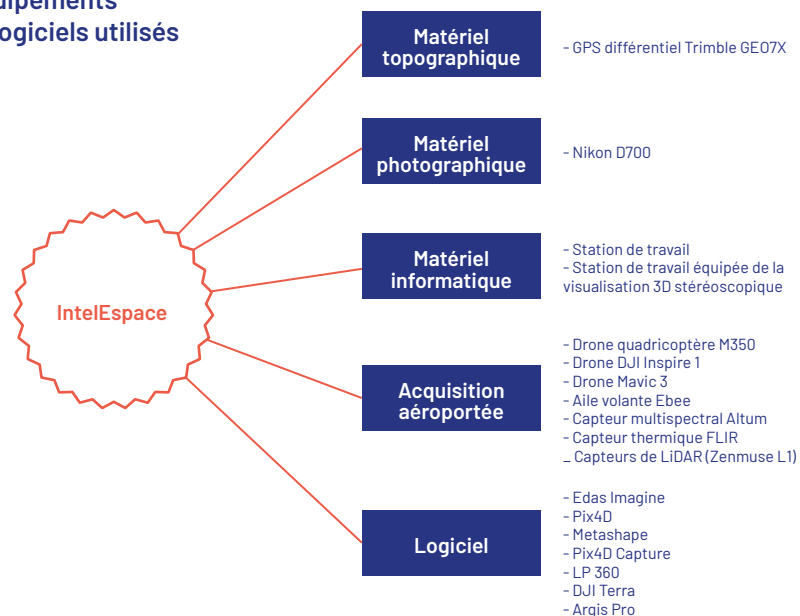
uipements
ogiciels utilisés

IntelEspace

Matériel topographique

- GPS différentiel Trimble GEO7X

Matériel photographique

- Nikon D700

Matériel informatique

- Station de travail
- Station de travail équipée de la visualisation 3D stéréoscopique

Acquisition aéroportée

- Drone quadricoptère M350
- Drone DJI Inspire 1
- Drone Mavic 3
- Aile volante Ebee
- Capteur multispectral Altum
- Capteur thermique FLIR
_ Capteurs de LiDAR (Zenmuse L1)

Logiciel

- Edas Imagine
- Pix4D
- Metashape
- Pix4D Capture
- LP 360
- DJI Terra
- Argis Pro